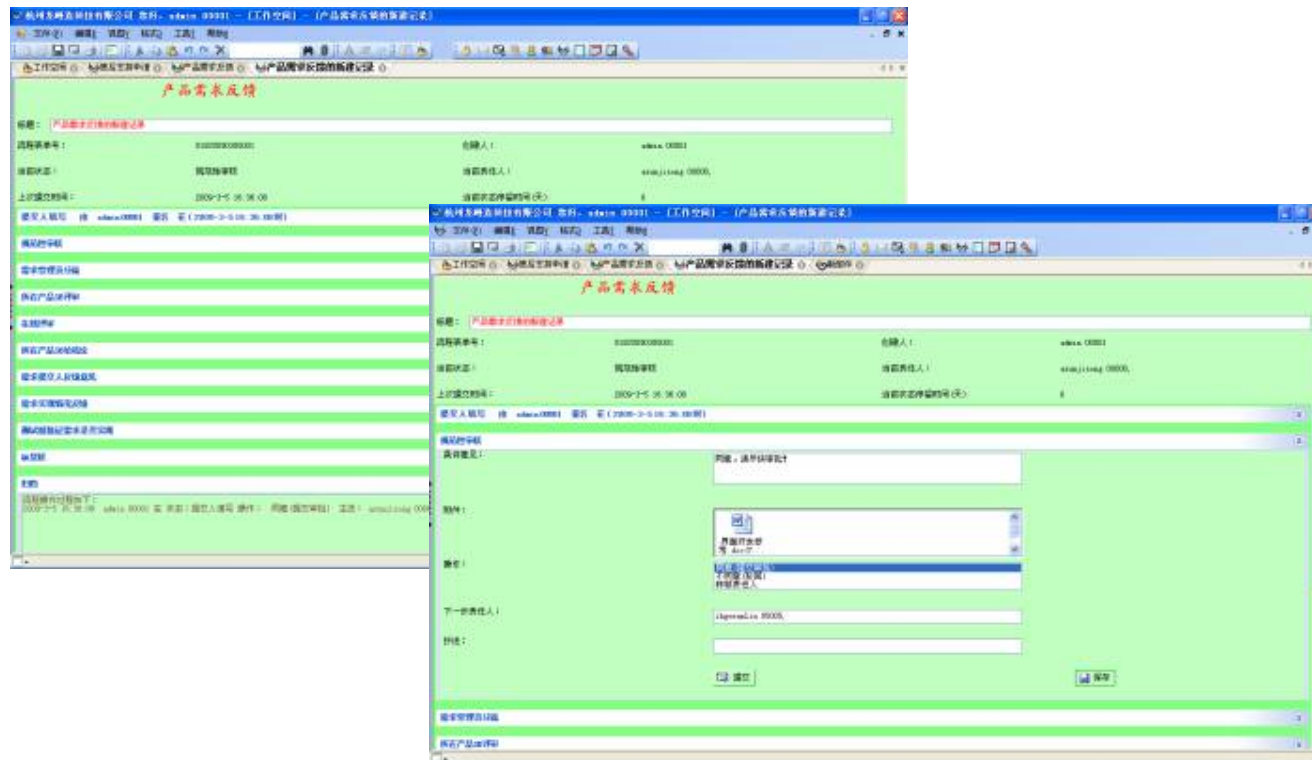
杭州龙腾嘉创技有限公司 张科。admin 00001 — [工作空间] — [产品需求反馈的新建记录]
文件(F) 编辑(E) 视图(V) 格式(O) 工具(T) 帮助(H)
工作空间 | 缺陷反馈申请 | 产品需求反馈 | 产品需求反馈的新建记录
产品需求反馈
标题： 产品需求反馈的新建记录
流程表单号： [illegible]
创建人： admin 00001
当前状态： 规划部审核
当前责任人： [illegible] 00005,
上次提交时间： 2009-3-5 16:36:08
当前状态停留时间(天)： 0
提交人填写 由 admin00001 签名 在 (2009-3-5 16:36:08时)
规划部审核
需求管理员分辨
所在产品经理审
总裁审
所在产品分析规划
需求提交人反馈意见
需求实现情况反馈
测试部验证需求是否实现
备注
归档
流程跟踪记录如下：
2009-3-5 16:36:08 admin 00001 在 状态：提交人填写 操作： 同意(提交审核) 至达： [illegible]

杭州龙腾嘉创技有限公司 张科。admin 00001 — [工作空间] — [产品需求反馈的新建记录]
文件(F) 编辑(E) 视图(V) 格式(O) 工具(T) 帮助(H)
工作空间 | 缺陷反馈申请 | 产品需求反馈 | 产品需求反馈的新建记录 | 新邮件
产品需求反馈
标题： 产品需求反馈的新建记录
流程表单号： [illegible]
创建人： admin 00001
当前状态： 规划部审核
当前责任人： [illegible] 00005,
上次提交时间： 2009-3-5 16:36:08
当前状态停留时间(天)： 0
提交人填写 由 admin00001 签名 在 (2009-3-5 16:36:08时)
规划部审核
具体意见： 同意，请开始设计
附件： 界面开发部 署.doc
操作： 同意(提交审核) 不同意(驳回) 转移责任人
下一步责任人： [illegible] 00005,
抄送：
提交
保存
需求管理员分辨
所在产品经理审